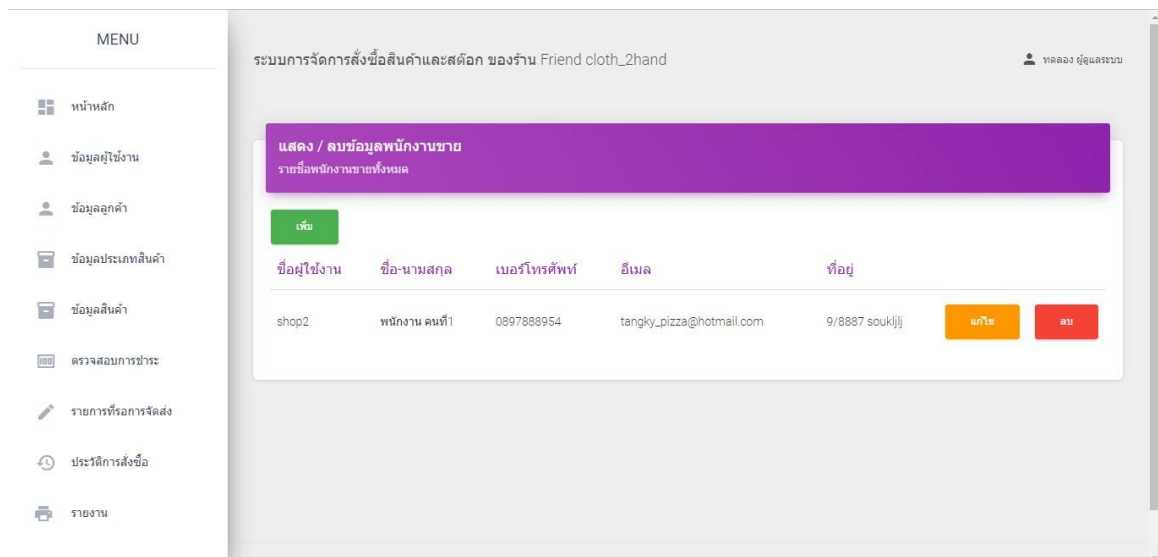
MENU

หน้าหลัก

ข้อมูลผู้ใช้งาน

ข้อมูลลูกค้า

ข้อมูลประเภทสินค้า

ข้อมูลสินค้า

ตรวจสอบการชำระ

รายการที่รอการจัดส่ง

ประวัติการสั่งซื้อ

รายงาน

ระบบการจัดการสั่งซื้อสินค้าและสต๊อก ของร้าน Friend cloth_2hand

ทดลอง ผู้ดูแลระบบ

แสดง / ลบข้อมูลพนักงานขาย

รายชื่อพนักงานขายทั้งหมด

เพิ่ม

| ชื่อผู้ใช้งาน | ชื่อ-นามสกุล | เบอร์โทรศัพท์ | อีเมล | ที่อยู่ | | |
|---|---|---|---|---|---|---|
| shop2 | พนักงาน คนที่1 | 0897888954 | tangky_pizza@hotmail.com | 9/8887 soukljlj | แก้ไข | ลบ |